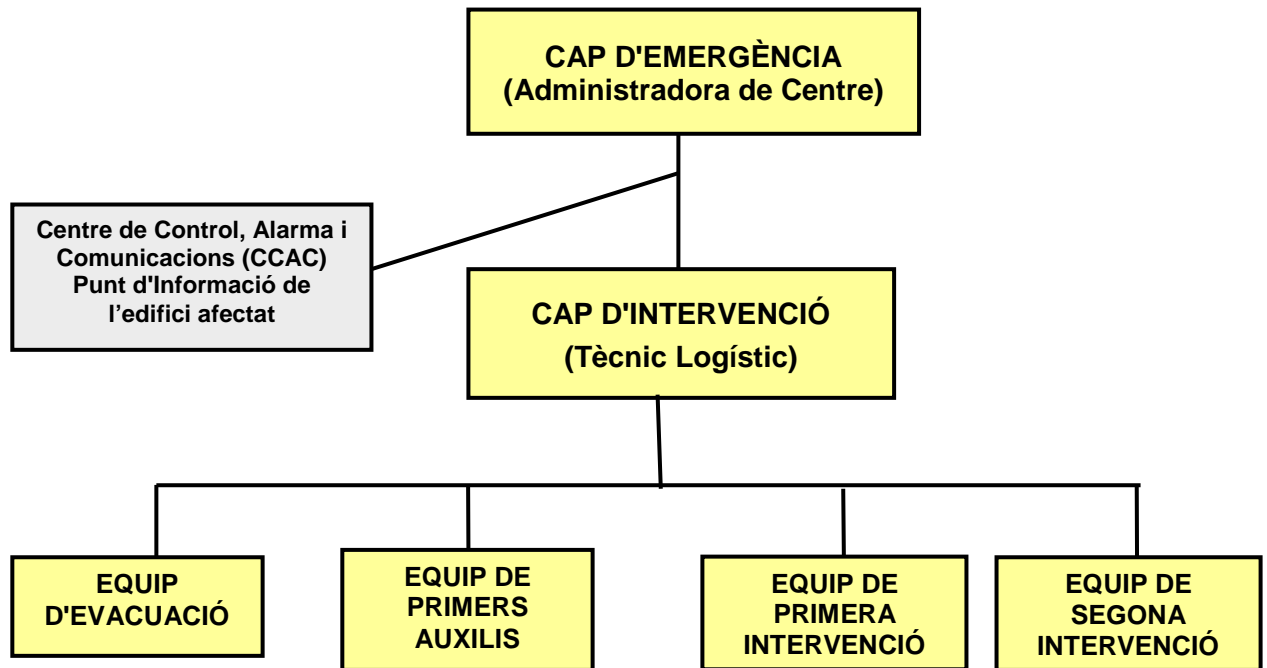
CAP D'EMERGÈNCIA
(Administradora de Centre)

Centre de Control, Alarma i Comunicacions (CCAC)
Punt d'Informació de l'edifici afectat

CAP D'INTERVENCIÓ
(Tècnic Logístic)

EQUIP D'EVACUACIÓ

EQUIP DE PRIMERS AUXILIS

EQUIP DE PRIMERA INTERVENCIÓ

EQUIP DE SEGONA INTERVENCIÓ